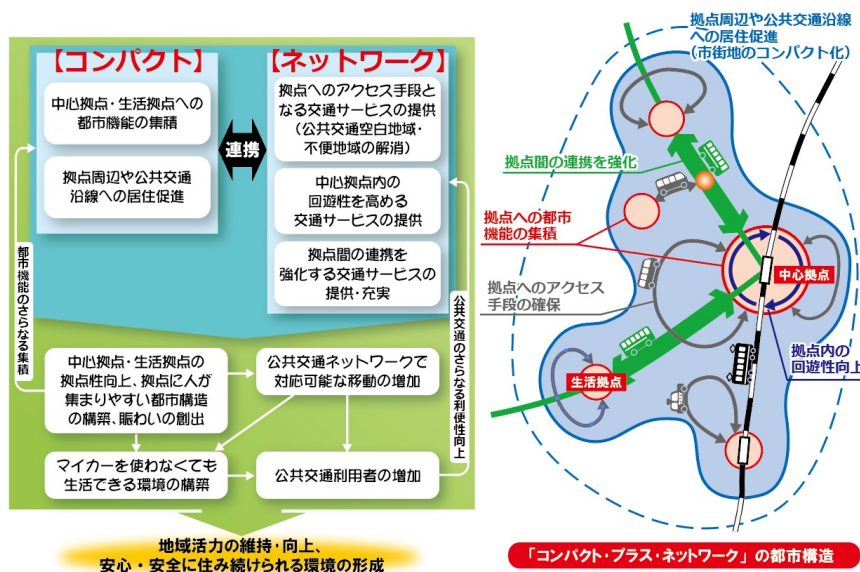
【コンパクト】

中心拠点・生活拠点への都市機能の集積

拠点周辺や公共交通沿線への居住促進

連携

【ネットワーク】

拠点へのアクセス手段となる交通サービスの提供（公共交通空白地域・不便地域の解消）

中心拠点内の回遊性を高める交通サービスの提供

拠点間の連携を強化する交通サービスの提供・充実

都市機能のさらなる集積

公共交通のさらなる利便性向上

中心拠点・生活拠点の拠点性向上、拠点に人が集まりやすい都市構造の構築、賑わいの創出

公共交通ネットワークで対応可能な移動の増加

マイカーを使わなくても生活できる環境の構築

公共交通利用者の増加

地域活力の維持・向上、安心・安全に住み続けられる環境の形成

拠点周辺や公共交通沿線への居住促進（市街地のコンパクト化）

拠点間の連携を強化

拠点への都市機能の集積

拠点へのアクセス手段の確保

中心拠点

拠点内の回遊性向上

生活拠点

「コンパクト・プラス・ネットワーク」の都市構造